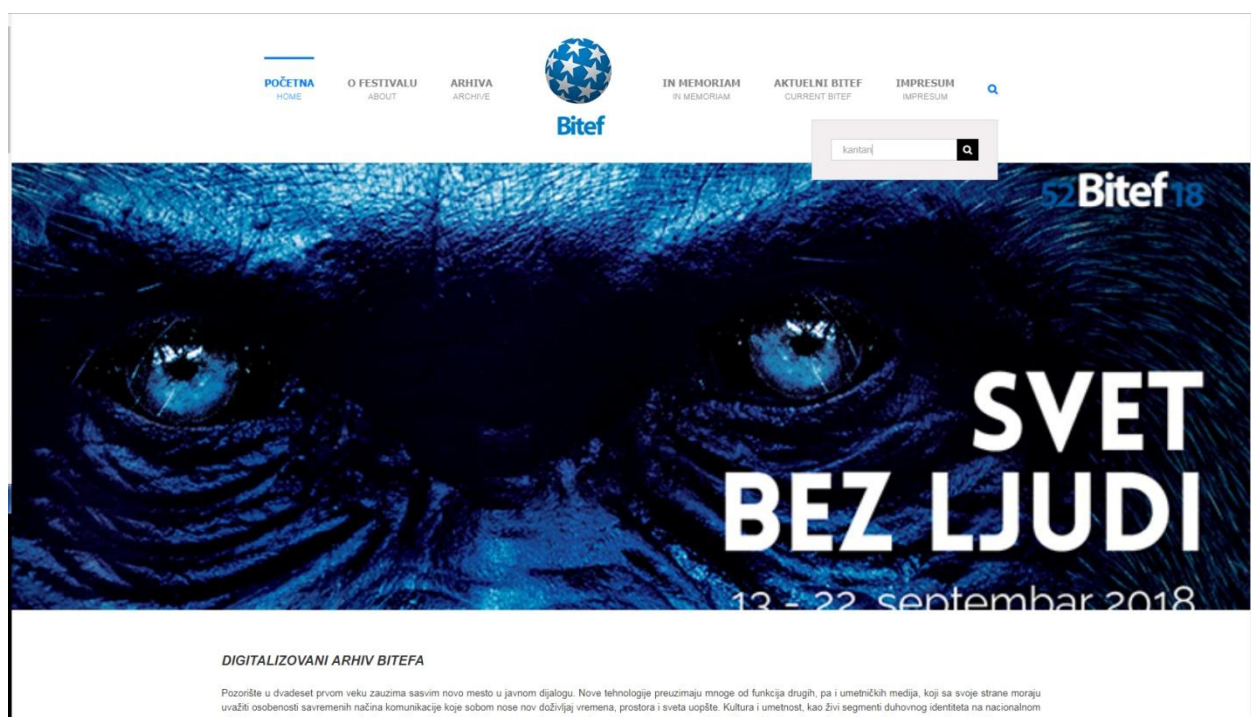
POČETNA
HOME

O FESTIVALU
ABOUT

ARHIVA
ARCHIVE

Bitef

IN MEMORIAM
IN MEMORIAM

AKTUELNI BITEF
CURRENT BITEF

IMPRESUM
IMPRESUM

kantari

52 Bitef 18

SVET BEZ LJUDI

13 - 22 septembar 2018

DIGITALIZOVANI ARHIV BITEFA

Pozorište u dvadeset prvom veku zauzima sasvim novo mesto u javnom dijalogu. Nove tehnologije preuzimaju mnoge od funkcija drugih, pa i umetničkih medija, koji sa svoje strane moraju uvažiti osobenosti savremenih načina komunikacije koje sobom nose nov doživljaj vremena, prostora i sveta uopšte. Kultura i umetnost, kao živi segmenti duhovnog identiteta na nacionalnom